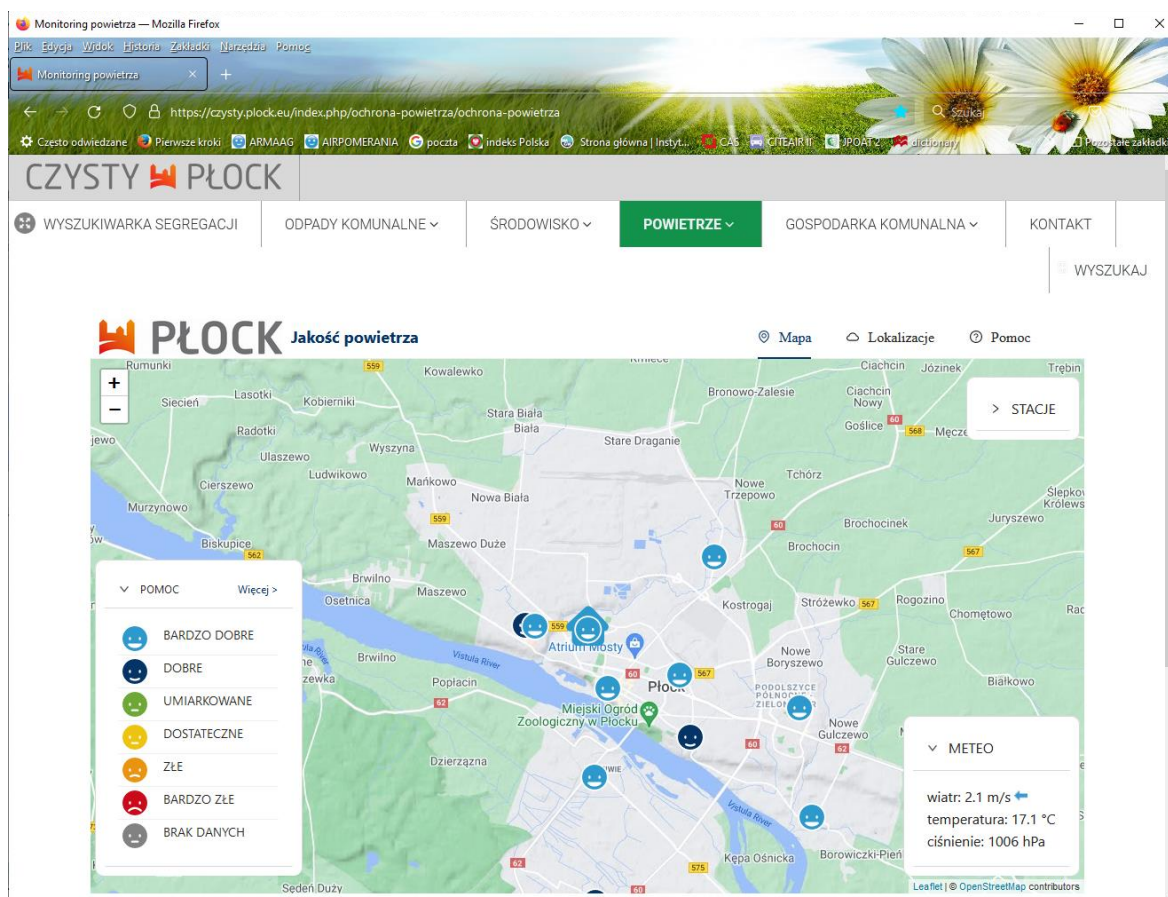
Monitoring powietrza — Mozilla Firefox

Plik Edycja Widok Historia Zakładki Narzędzia Pomoc

Monitoring powietrza ×

https://czysty.plock.eu/index.php/ochrona-powietrza/ochrona-powietrza

Szukaj

Często odwiedzane Pierwsze kroki ARMAAG AIRPOMERANIA poczta indeks Polska Strona główna | Instyt... CAS CITEAIR II JPOAT2 dictionary Pozostałe zakładki

CZYSTY PŁOCK

WYSZUKIWARKA SEGREGACJI ODPADY KOMUNALNE ŚRODOWISKO POWIETRZE GOSPODARKA KOMUNALNA KONTAKT

WYSZUKAJ

PŁOCK Jakość powietrza

Mapa Lokalizacje Pomoc

+
−

> STACJE

Rumunki 559 Kowalewko Krilece Ciachcin Józinek Trębin Lasotki Kobierniki Bronowo-Zalesie Ciachcin Nowy Siecień Stara Biała Biała Goślice 60 568 Męcze jewo Radotki Stare Draganie Wyszyna Ulaszewo Ludwikowo Tchórz Cierszewo Mańkowo Nowe Trzepowo Nowa Biała Słepkowo Królewskie Murzynowo 559 60 Brochocinek Juryszewo Biskupice 562 Maszewo Duże Brochocin 567 Brwilno Maszewo Osetnica Kostrogaj Stróżewko 567 Rogozino Chomętowo 559 Atrium Mosty Nowe Boryszewo Stare Gulczewo Brwilno Vistula River 60 567 Płock Białkowo Popłacin PODOLSZYCE PÓŁNOCNE ZIELONE 62 Miejski Ogród Zoologiczny w Płocku Nowe Gulczewo 60 62 Dzierzązna Vistula River 62 Kępa Ośnicka Borowiczki-Pień 575 Seden Duży

POMOC Więcej >
BARDZO DOBRE
DOBRE
UMIARKOWANE
DOSTATECZNE
ZŁE
BARDZO ZŁE
BRAK DANYCH

METEO
wiatr: 2.1 m/s
temperatura: 17.1 °C
ciśnienie: 1006 hPa

Leaflet | © OpenStreetMap contributors